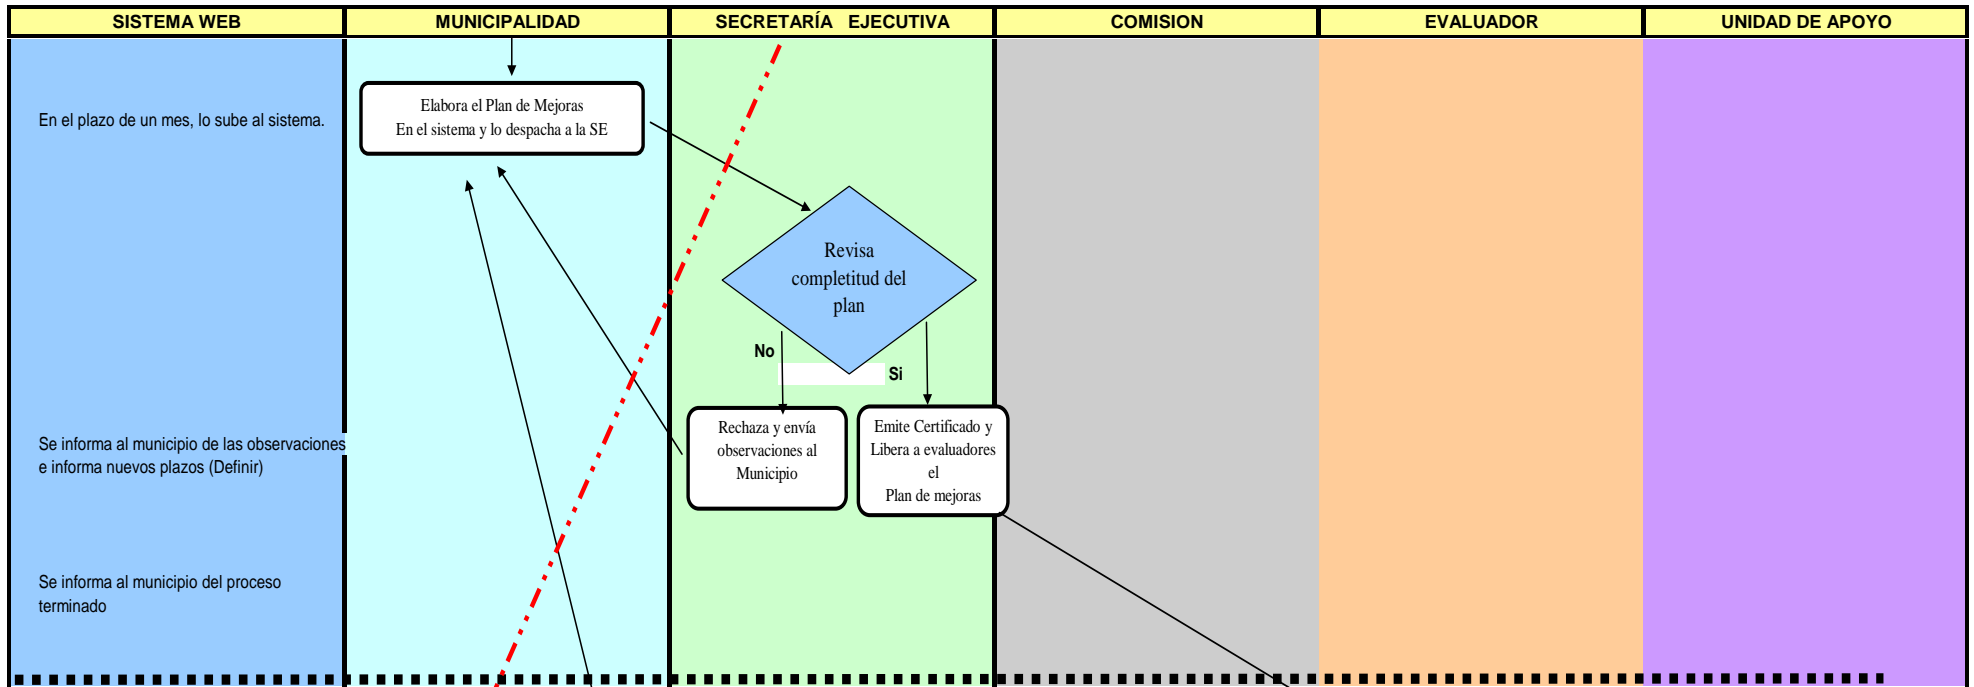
| SISTEMA WEB | MUNICIPALIDAD | SECRETARÍA EJECUTIVA | COMISION | EVALUADOR | UNIDAD DE APOYO |
|---|---|---|---|---|---|

En el plazo de un mes, lo sube al sistema.

Elabora el Plan de Mejoras
En el sistema y lo despacha a la SE

Revisa completitud del plan

No

Si

Se informa al municipio de las observaciones e informa nuevos plazos (Definir)

Rechaza y envía observaciones al Municipio

Emite Certificado y Libera a evaluadores el Plan de mejoras

Se informa al municipio del proceso terminado